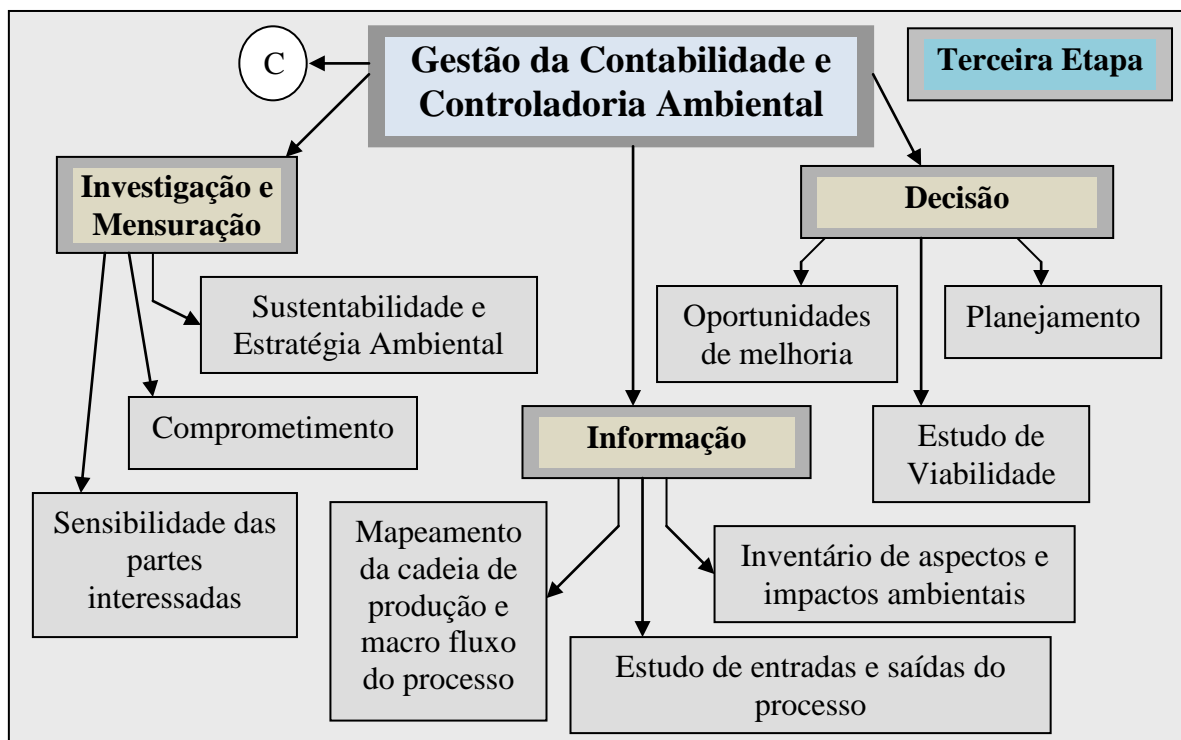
C

Gestão da Contabilidade e Controladoria Ambiental

Terceira Etapa

Investigação e Mensuração

Sustentabilidade e Estratégia Ambiental

Comprometimento

Sensibilidade das partes interessadas

Decisão

Oportunidades de melhoria

Planejamento

Estudo de Viabilidade

Informação

Mapeamento da cadeia de produção e macro fluxo do processo

Inventário de aspectos e impactos ambientais

Estudo de entradas e saídas do processo